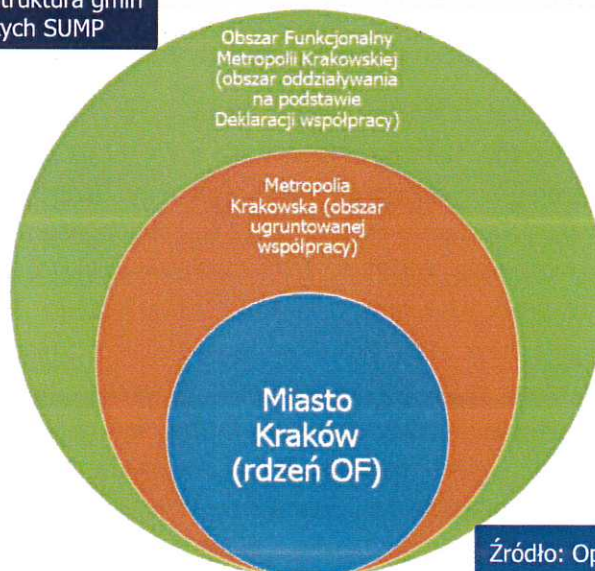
truktura gmin
ych SUMP

Obszar Funkcjonalny Metropolii Krakowskiej (obszar oddziaływania na podstawie Deklaracji współpracy)

Metropolia Krakowska (obszar ugruntowanej współpracy)

Miasto Kraków (rdzeń OF)

Źródło: Op